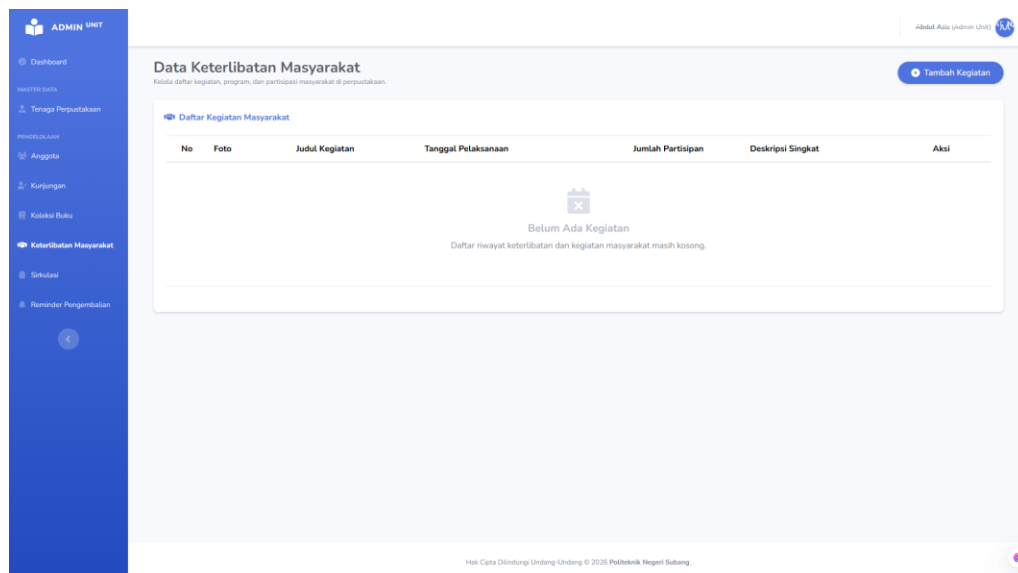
ADMIN UNIT

Dashboard

MASTER DATA

Tenaga Perpustakaan

PENGELOLAAN

Anggota

Kunjungan

Koleksi Buku

Keterlibatan Masyarakat

Sirkulasi

Reminder Pengembalian

Abdul Aziz (Admin Unit)

Data Keterlibatan Masyarakat

Kelola daftar kegiatan, program, dan partisipasi masyarakat di perpustakaan.

Tambah Kegiatan

Daftar Kegiatan Masyarakat

| No | Foto | Judul Kegiatan | Tanggal Pelaksanaan | Jumlah Partisipan | Deskripsi Singkat | Aksi |
|---|---|---|---|---|---|---|

Belum Ada Kegiatan

Daftar riwayat keterlibatan dan kegiatan masyarakat masih kosong.

Hak Cipta Dilindungi Undang-Undang © 2026 Politeknik Negeri Subang.